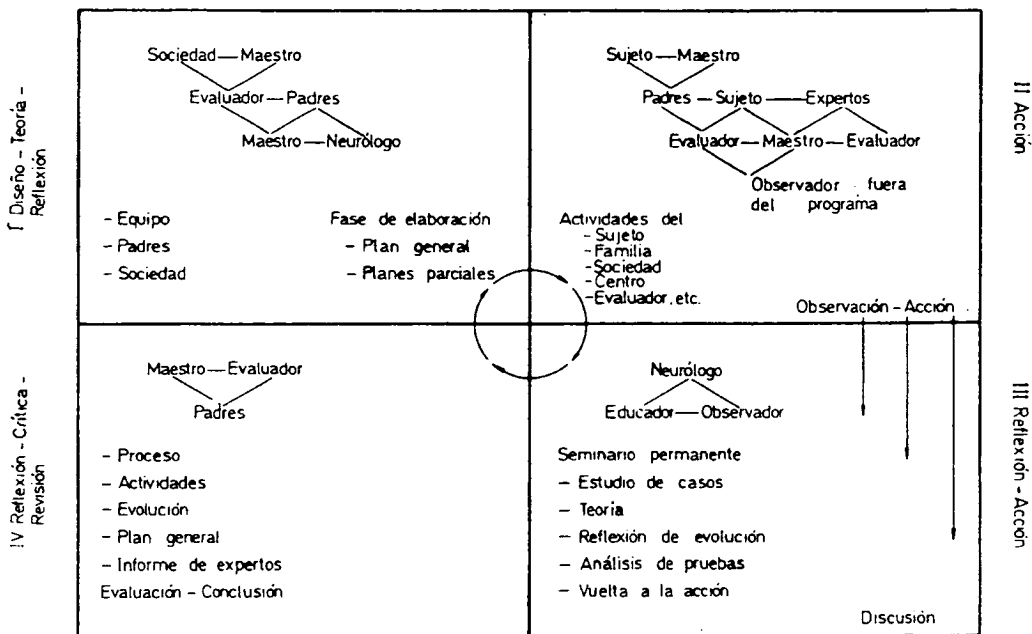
I Diseño - Teoría - Reflexión

Sociedad — Maestro
Evaluador — Padres
Maestro — Neurólogo

- Equipo
- Padres
- Sociedad

Fase de elaboración
- Plan general
- Planes parciales

II Acción

Sujeto — Maestro
Padres — Sujeto — Expertos
Evaluador — Maestro — Evaluador
Observador fuera del programa

Actividades del
- Sujeto
- Familia
- Sociedad
- Centro
- Evaluador, etc.

Observación - Acción

IV Reflexión - Crítica - Revisión

Maestro — Evaluador
Padres

- Proceso
- Actividades
- Evolución
- Plan general
- Informe de expertos
Evaluación - Conclusión

III Reflexión - Acción

Neurólogo
Educador — Observador

Seminario permanente
- Estudio de casos
- Teoría
- Reflexión de evolución
- Análisis de pruebas
- Vuelta a la acción

Discusión